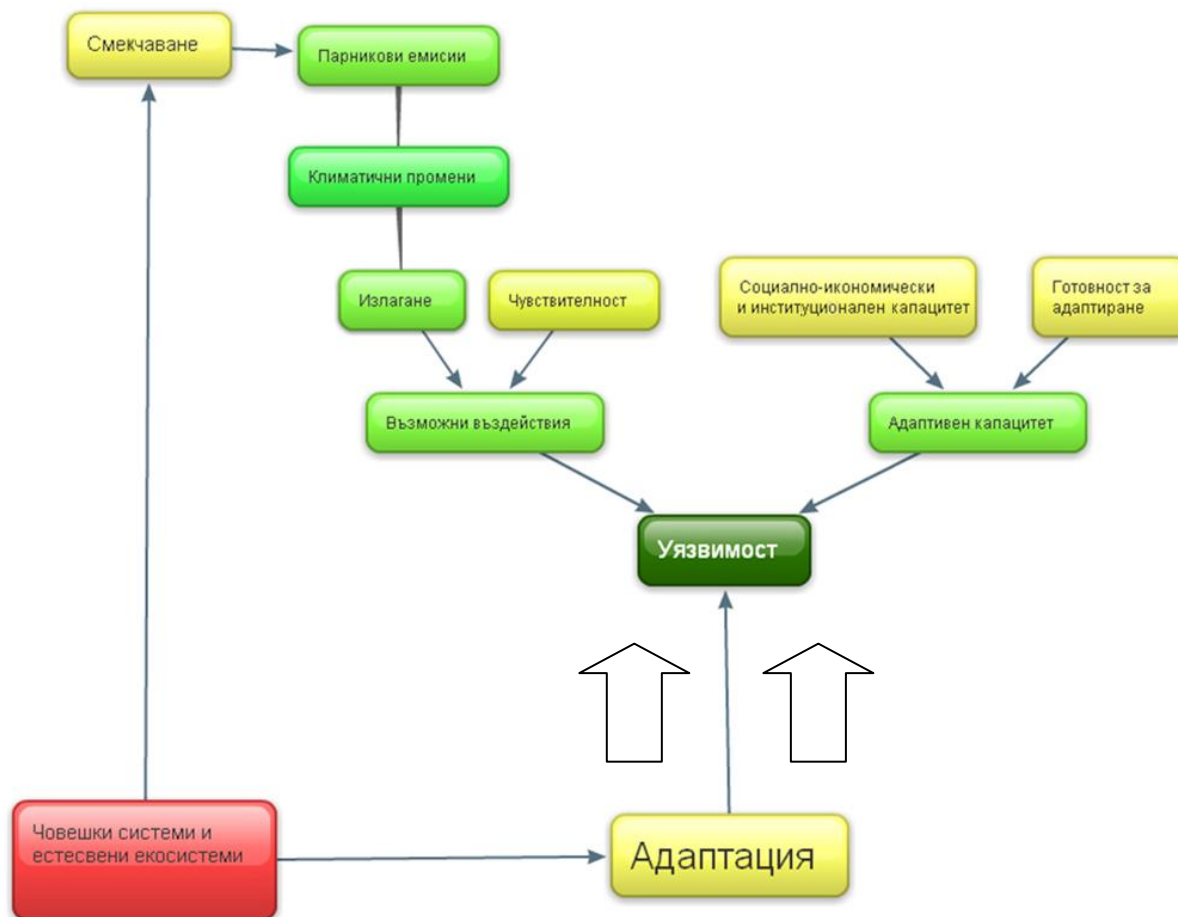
Смекчаване

Парникови емисии

Климатични промени

Излагане

Чувствителност

Социално-икономически и институционален капацитет

Готовност за адаптиране

Възможни въздействия

Адаптивен капацитет

Уязвимост

Човешки системи и естесвени екосистеми

Адаптация